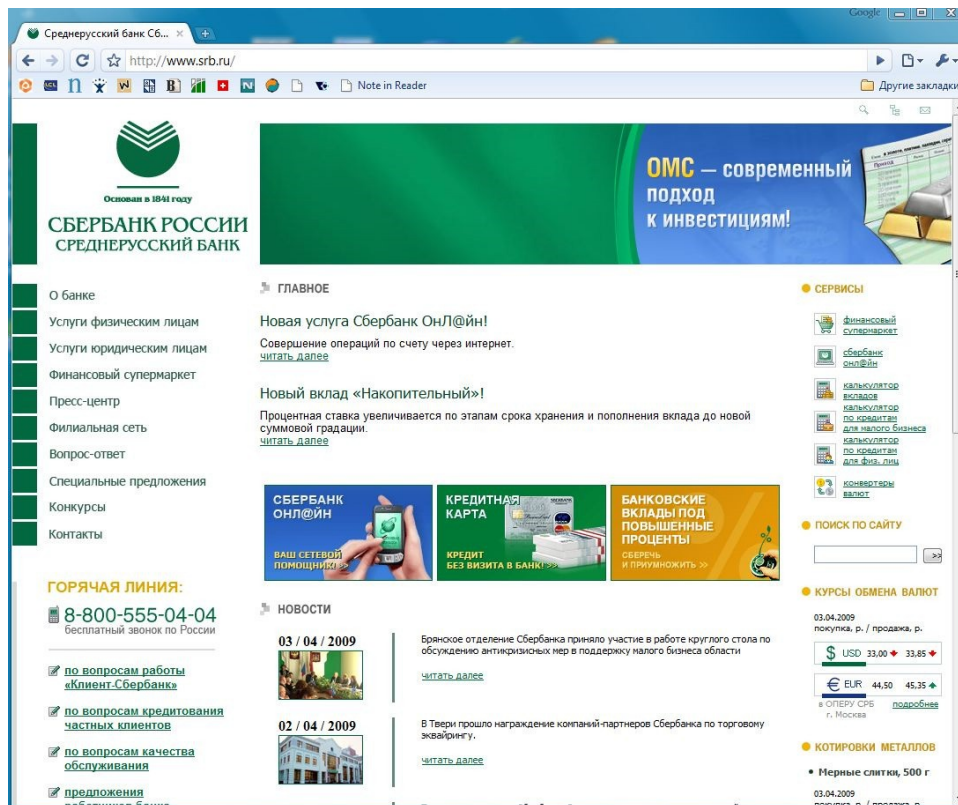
Среднерусский банк Сб... ×

Google

http://www.srb.ru/

Note in Reader

Другие закладки

Основан в 1841 году
СБЕРБАНК РОССИИ
СРЕДНЕРУССКИЙ БАНК

ОМС — современный подход к инвестициям!

О банке
Услуги физическим лицам
Услуги юридическим лицам
Финансовый супермаркет
Пресс-центр
Филиальная сеть
Вопрос-ответ
Специальные предложения
Конкурсы
Контакты

ГОРЯЧАЯ ЛИНИЯ:
8-800-555-04-04
бесплатный звонок по России

по вопросам работы «Клиент-Сбербанк»
по вопросам кредитования частных клиентов
по вопросам качества обслуживания
предложения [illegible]

ГЛАВНОЕ

Новая услуга Сбербанк ОнЛ@йн!
Совершение операций по счету через интернет.
читать далее

Новый вклад «Накопительный»!
Процентная ставка увеличивается по этапам срока хранения и пополнения вклада до новой суммовой градации.
читать далее

СБЕРБАНК ОНЛ@ЙН
ВАШ СЕТЕВОЙ ПОМОЩНИК! >>

КРЕДИТНАЯ КАРТА
КРЕДИТ БЕЗ ВИЗИТА В БАНК! >>

БАНКОВСКИЕ ВКЛАДЫ ПОД ПОВЫШЕННЫЕ ПРОЦЕНТЫ
СБЕРЕЧЬ И ПРИУМНОЖИТЬ >>

НОВОСТИ

03 / 04 / 2009
Брянское отделение Сбербанка приняло участие в работе круглого стола по обсуждению антикризисных мер в поддержку малого бизнеса области
читать далее

02 / 04 / 2009
В Твери прошло награждение компаний-партнеров Сбербанка по торговому эквайрингу.
читать далее

СЕРВИСЫ
финансовый супермаркет
сбербанк онл@йн
калькулятор вкладов
калькулятор по кредитам для малого бизнеса
калькулятор по кредитам для физ. лиц
конвертеры валют

ПОИСК ПО САЙТУ
>>

КУРСЫ ОБМЕНА ВАЛЮТ
03.04.2009
покупка, р. / продажа, р.
$ USD 33,00 33,85
€ EUR 44,50 45,35
в ОПЕРУ СРБ г. Москва подробнее

КОТИРОВКИ МЕТАЛЛОВ
• Мерные слитки, 500 г
03.04.2009
покупка, р. / продажа, р.